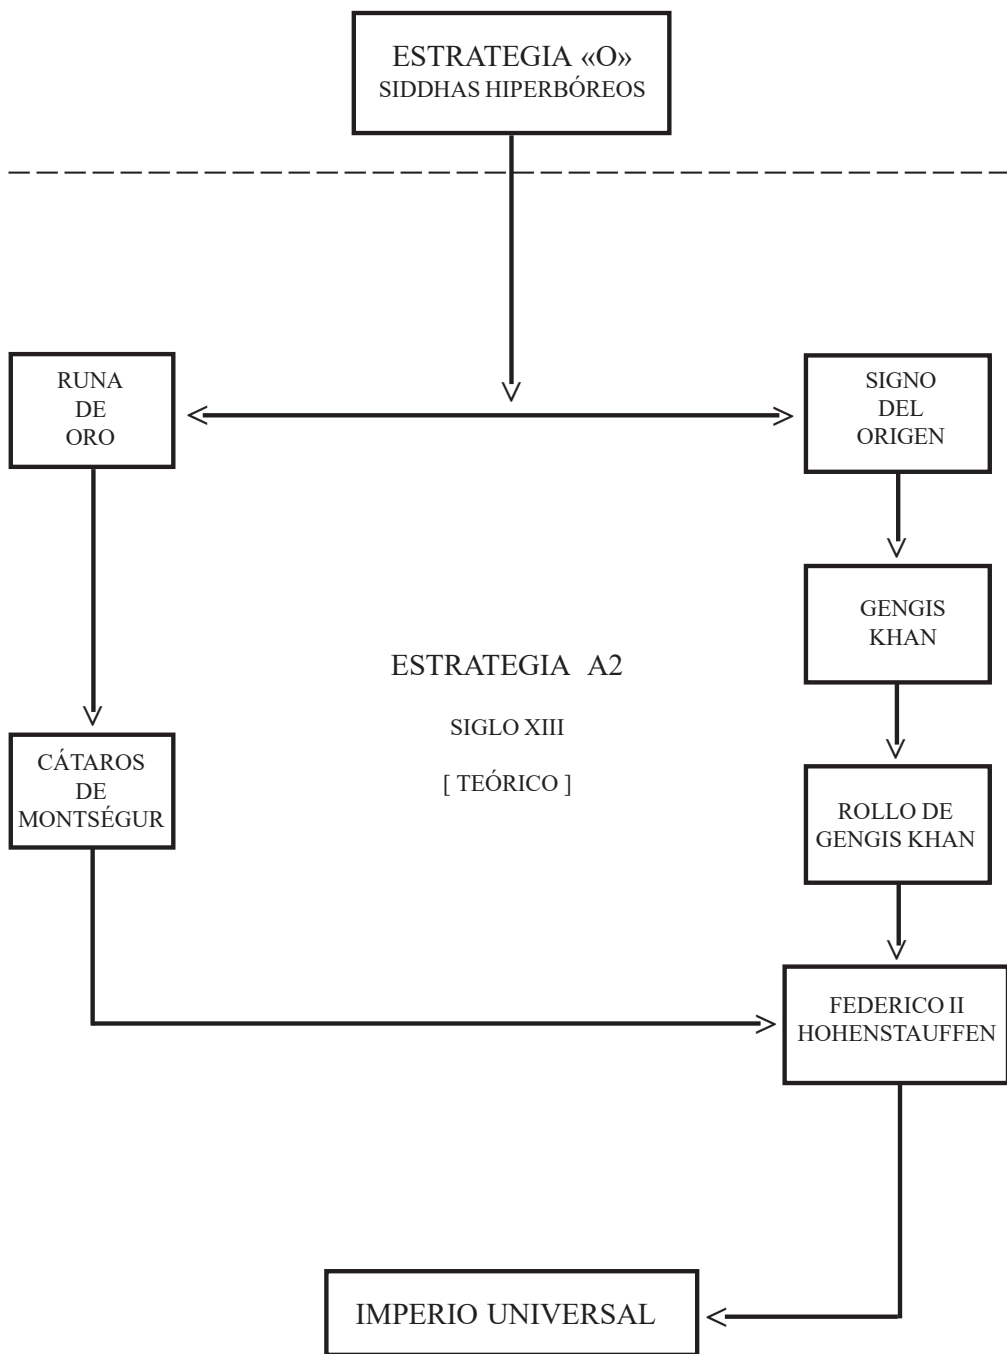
ESTRATEGIA «O»
SIDDHAS HIPERBÓREOS

RUNA
DE
ORO

SIGNO
DEL
ORIGEN

GENGIS
KHAN

ESTRATEGIA A2

SIGLO XIII

[ TEÓRICO ]

CÁTAROS
DE
MONTSÉGUR

ROLLO DE
GENGIS KHAN

FEDERICO II
HOHENSTAUFFEN

IMPERIO UNIVERSAL